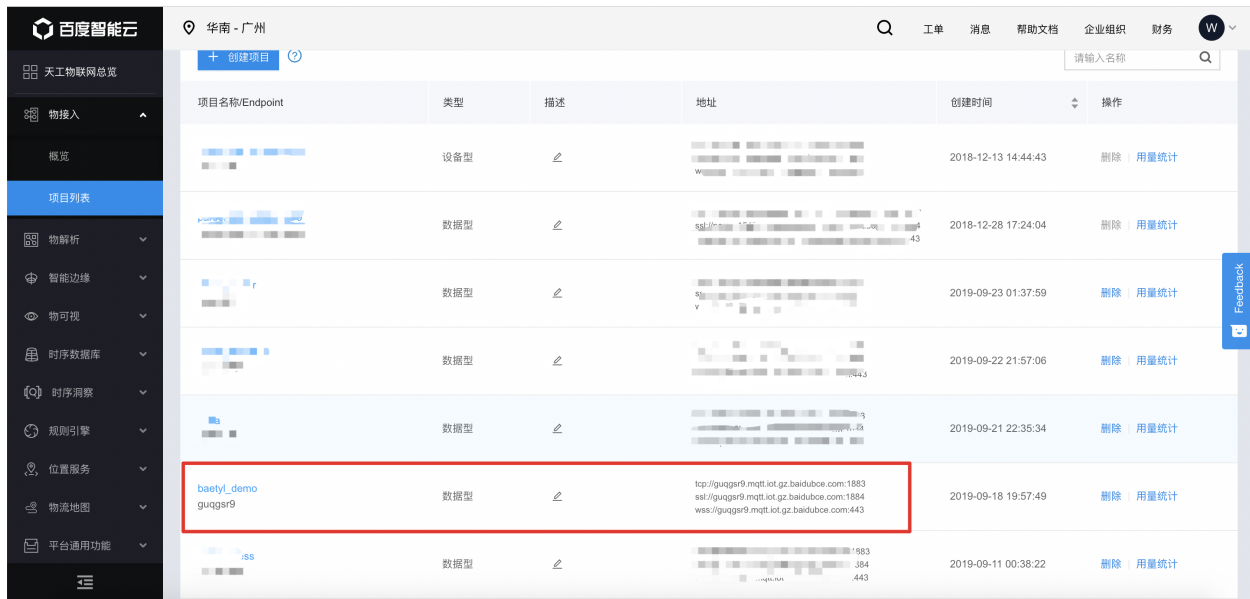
百度智能云

华南 - 广州

工单 消息 帮助文档 企业组织 财务 W

天工物联网总览
物接入
概览
项目列表
物解析
智能边缘
物可视
时序数据库
时序洞察
规则引擎
位置服务
物流地图
平台通用功能

+ 创建项目

请输入名称

| 项目名称/Endpoint | 类型 | 描述 | 地址 | 创建时间 | 操作 |
|---|---|---|---|---|---|
| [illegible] | 设备型 | | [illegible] | 2018-12-13 14:44:43 | 删除 \| 用量统计 |
| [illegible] | 数据型 | | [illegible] | 2018-12-28 17:24:04 | 删除 \| 用量统计 |
| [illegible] | 数据型 | | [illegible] | 2019-09-23 01:37:59 | 删除 \| 用量统计 |
| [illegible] | 数据型 | | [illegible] | 2019-09-22 21:57:06 | 删除 \| 用量统计 |
| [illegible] | 数据型 | | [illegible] | 2019-09-21 22:35:34 | 删除 \| 用量统计 |
| baetyl_demo guqgsr9 | 数据型 | | tcp://guqgsr9.mqtt.iot.gz.baidubce.com:1883 ssl://guqgsr9.mqtt.iot.gz.baidubce.com:1884 wss://guqgsr9.mqtt.iot.gz.baidubce.com:443 | 2019-09-18 19:57:49 | 删除 \| 用量统计 |
| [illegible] | 数据型 | | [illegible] | 2019-09-11 00:38:22 | 删除 \| 用量统计 |

Feedback